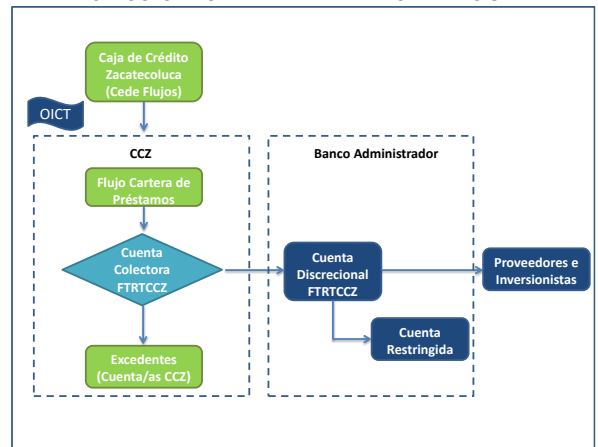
Caja de Crédito Zacatecoluca (Cede Flujos)

OICT

CCZ

Flujo Cartera de Préstamos

Cuenta Colectora FTRTCCZ

Excedentes (Cuenta/as CCZ)

Banco Administrador

Cuenta Discrecional FTRTCCZ

Cuenta Restringida

Proveedores e Inversionistas